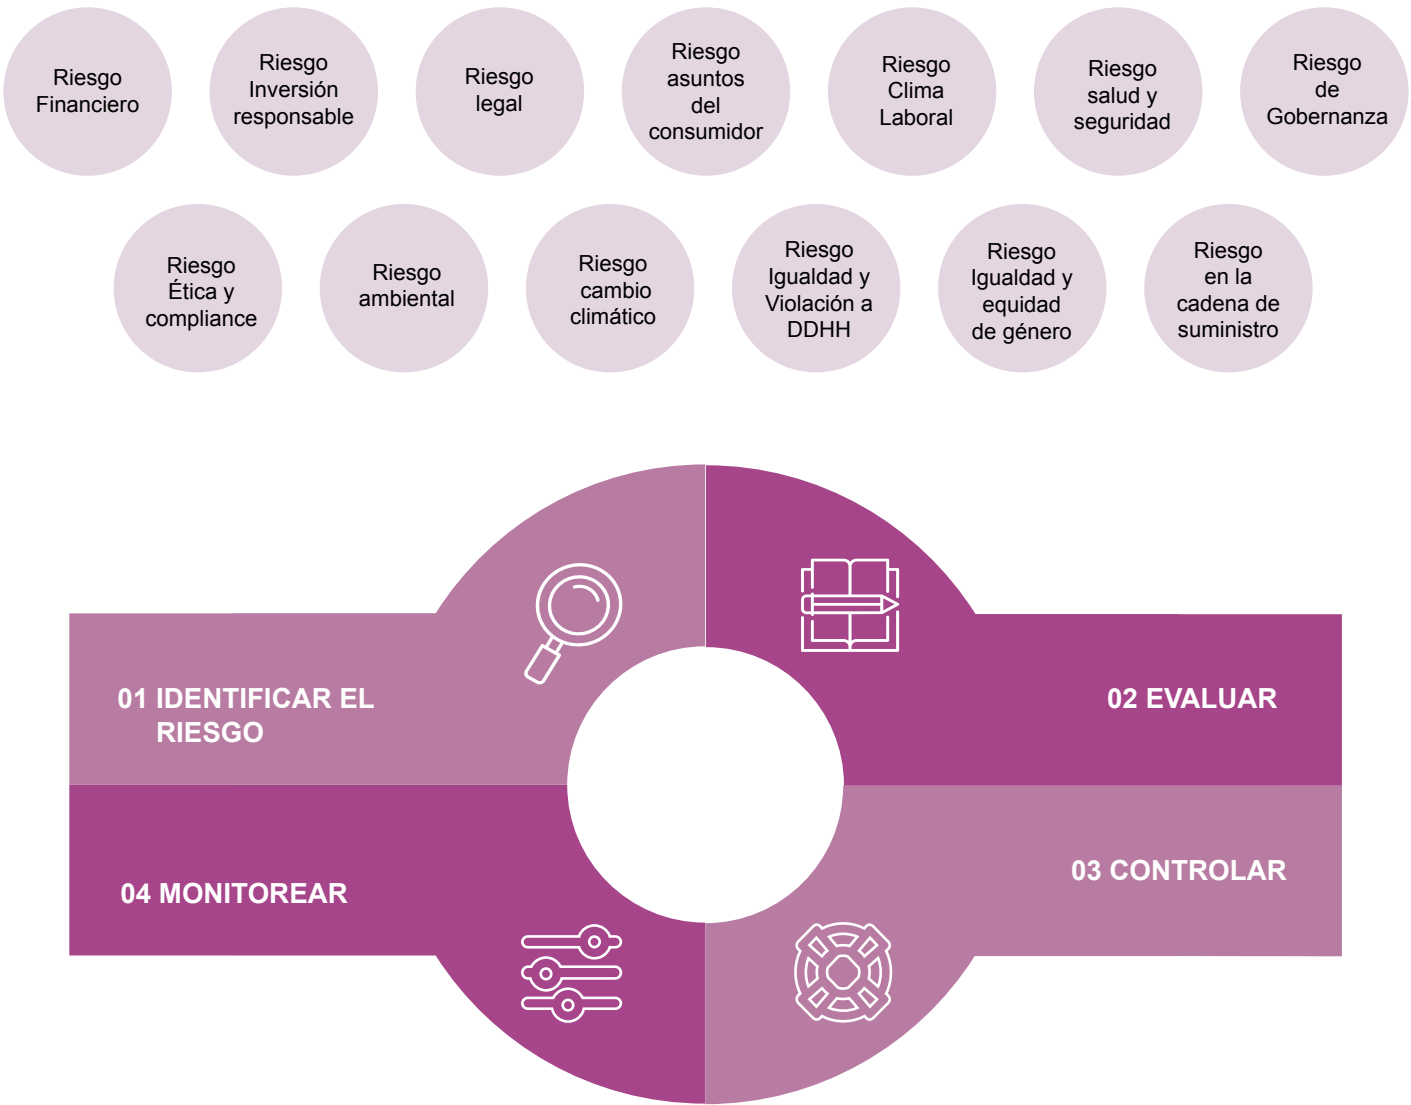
Riesgo Financiero

Riesgo Inversión responsable

Riesgo legal

Riesgo asuntos del consumidor

Riesgo Clima Laboral

Riesgo salud y seguridad

Riesgo de Gobernanza

Riesgo Ética y compliance

Riesgo ambiental

Riesgo cambio climático

Riesgo Igualdad y Violación a DDHH

Riesgo Igualdad y equidad de género

Riesgo en la cadena de suministro

01 IDENTIFICAR EL RIESGO

02 EVALUAR

04 MONITOREAR

03 CONTROLAR